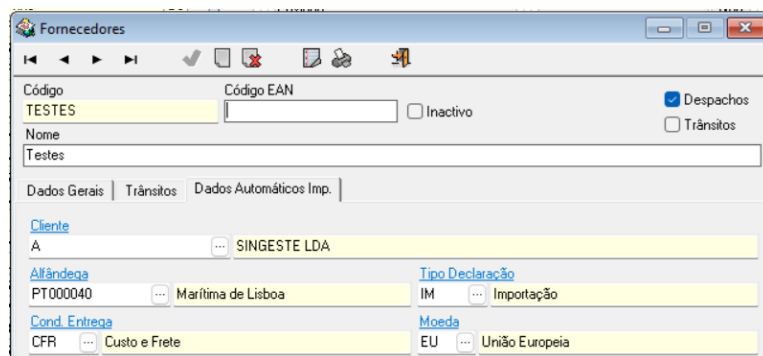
Fornecedores

Código
TESTES

Código EAN

Inactivo

Despachos

Trânsitos

Nome
Testes

Dados Gerais | Trânsitos | Dados Automáticos Imp.

Cliente
A ... SINGESTE LDA

Alfândega
PT000040 ... Marítima de Lisboa

Tipo Declaração
IM ... Importação

Cond. Entrega
CFR ... Custo e Frete

Moeda
EU ... União Europeia